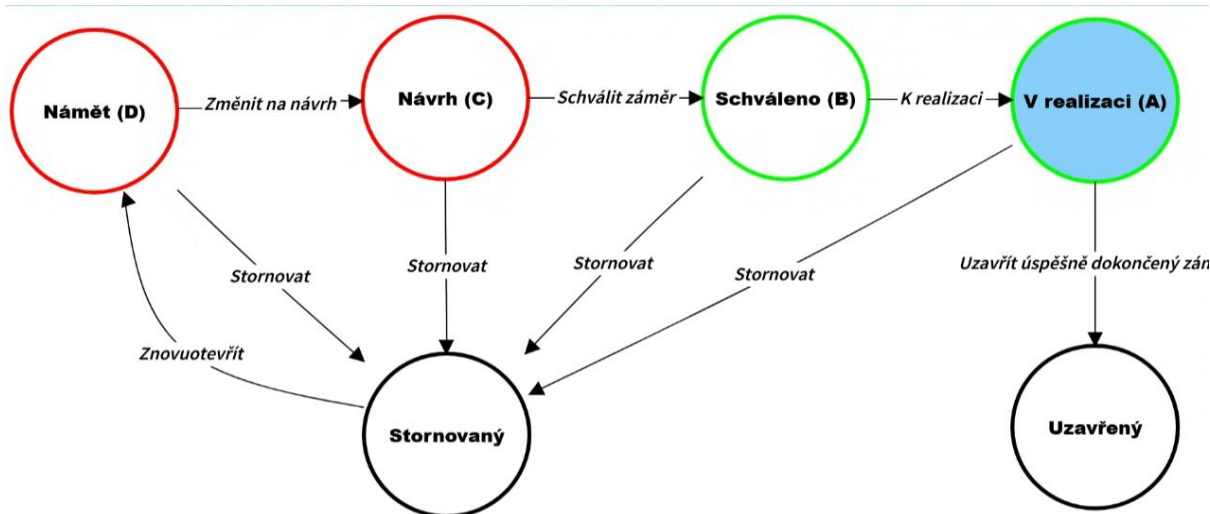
Námět (D)

Změnit na návrh

Návrh (C)

Schválit záměr

Schváleno (B)

K realizaci

V realizaci (A)

Stornovat

Stornovat

Stornovat

Stornovat

Uzavřít úspěšně dokončený zán

Znovuotevřít

Stornovaný

Uzavřený